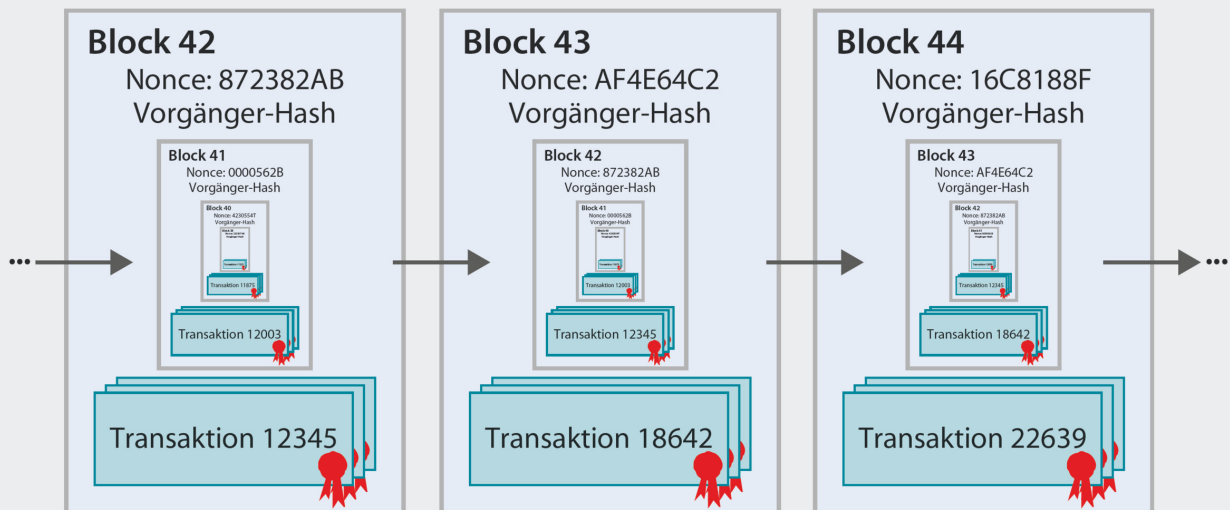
...

Block 42
Nonce: 872382AB
Vorgänger-Hash

Block 41
Nonce: 0000562B
Vorgänger-Hash

Block 40
Nonce: 4230554T
Vorgänger-Hash

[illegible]

Transaktion 11875

Transaktion 12003

Transaktion 12345

Block 43
Nonce: AF4E64C2
Vorgänger-Hash

Block 42
Nonce: 872382AB
Vorgänger-Hash

Block 41
Nonce: 0000562B
Vorgänger-Hash

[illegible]

Transaktion 12003

Transaktion 12345

Transaktion 18642

Block 44
Nonce: 16C8188F
Vorgänger-Hash

Block 43
Nonce: AF4E64C2
Vorgänger-Hash

Block 42
Nonce: 872382AB
Vorgänger-Hash

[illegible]

Transaktion 12345

Transaktion 18642

Transaktion 22639

...